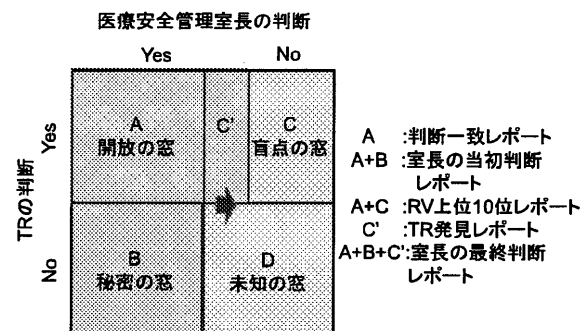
医療安全管理室長の判断

Yes No

Yes No

TRの判断

| A 開放の窓 | C' | C 盲点の窓 |
|---|---|---|
| B 秘密の窓 | | D 未知の窓 |

A :判断一致レポート
A+B :室長の当初判断レポート
A+C :RV上位10位レポート
C' :TR発見レポート
A+B+C':室長の最終判断レポート